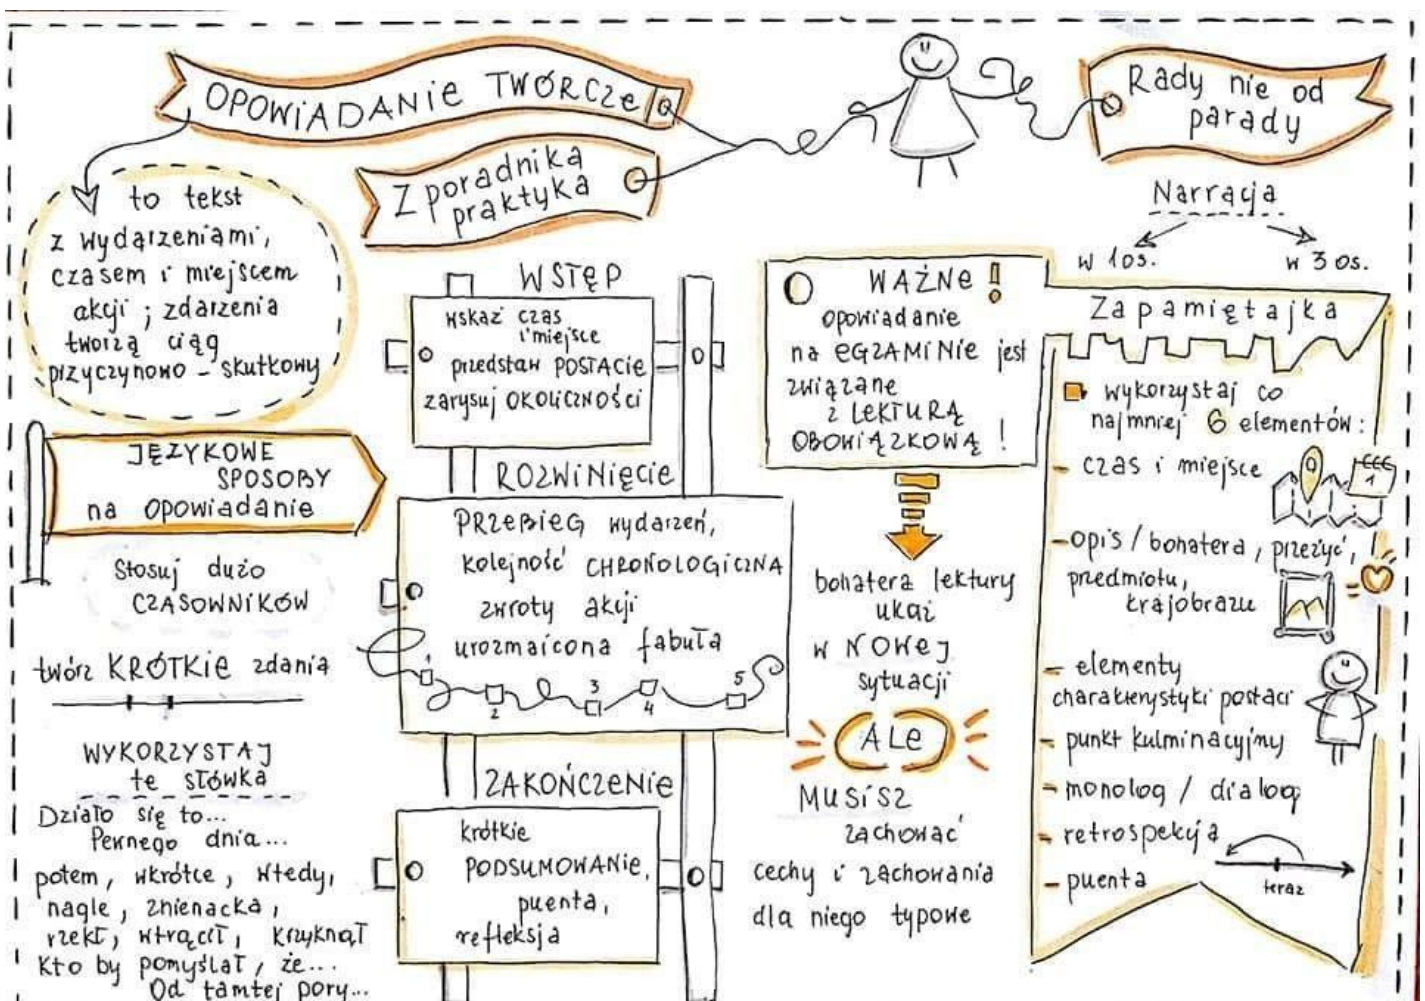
OPOWIADANIE TWÓRCZE

Z poradnika praktyka

Rady nie od parady

to tekst z wydarzeniami, czasem i miejscem akcji; zdarzenia tworzą ciąg przyczynowo - skutkowy

JĘZYKOWE SPOSOBY na opowiadanie

Stosuj dużo CZASOWNIKÓW

twórz KRÓTKIE zdania

WYKORZYSTAJ te słówka
Działo się to...
Pewnego dnia...
potem, wkrótce, wtedy, nagle, znienacka, rzekł, wtrącił, krzyknął
Kto by pomyślał, że...
Od tamtej pory...

WSTĘP
wskaż czas i miejsce
przedstaw POSTACIE
zarysuj OKOLICZNOŚCI

ROZWINIĘCIE
PRZEBIEG wydarzeń, kolejność CHRONOLOGICZNA
zwroty akcji
urozmaicona fabuła
1 2 3 4 5

ZAKOŃCZENIE
krótkie PODSUMOWANIE, puenta, refleksja

WAŻNE!
opowiadanie na EGZAMINIE jest związane z LEKTURĄ OBOWIĄZKOWĄ!

bohatera lektury ukaż w NOWEJ sytuacji

ALE

MUSISZ zachować cechy i zachowania dla niego typowe

Narracja
w 1 os.
w 3 os.

Zapamiętajka
wykorzystaj co najmniej 6 elementów:
- czas i miejsce
- opis / bohatera, przeżyć, przedmiotu, krajobrazu
- elementy charakterystyki postaci
- punkt kulminacyjny
- monolog / dialog
- retrospekcja
teraz
- puenta